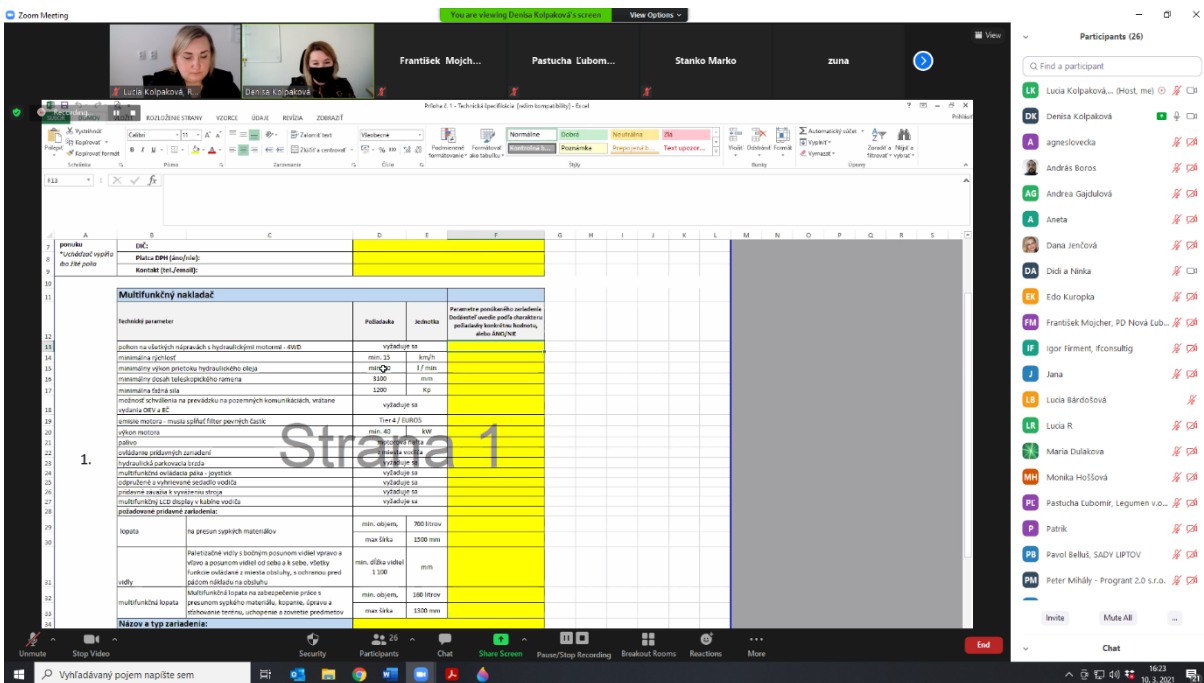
Zoom Meeting

You are viewing Denisa Kolpaková's screen

View Options

View

Lucia Kolpaková, R...

Denisa Kolpaková

František Mojch...

Pastucha Ľubom...

Stanko Marko

zuna

Recording...

Príloha č. 1 - Technická špecifikácia (režim kompatibility) - Excel

ROZLOŽENIE STRANY  VZORCE  ÚDAJE  REVÍZIA  ZOBRAZIŤ

Prihlásiť

Vystrihnúť
Kopírovať
Kopírovať formát
Prilepiť
Schránka

Calibri  11

Písmo

Zalomiť text
Zlúčiť a centrovať
Zarovnanie

Všeobecné
Číslo

Podmienené formátovanie
Formátovať ako tabuľku

Normálne  Dobrá  Neutrálna  Zlá
Kontrolná b...  Poznámka  Prepojená b...  Text upozor...
Štýly

Vložiť  Odstrániť  Formát
Bunky

Automatický súčet
Vyplniť
Vymazať
Zoradiť a filtrovať
Nájsť a vybrať
Úpravy

F13

ponuku
*Uchádzač vyplňa iba žlté polia

DIČ:
Platca DPH (áno/nie):
Kontakt (tel./email):

Multifunkčný nakladač

| Technický parameter | | Požiadavka | Jednotka | Parametre ponúkaného zariadenia Dodávateľ uvedie podľa charakteru požiadavky konkrétnu hodnotu, alebo ÁNO/NIE |
|---|---|---|---|---|
| pohon na všetkých nápravách s hydraulickými motormi - 4WD | | vyžaduje sa | | |
| minimálna rýchlosť | | min. 15 | km/h | |
| minimálny výkon prietoku hydraulického oleja | | min. 70 | l / min | |
| minimálny dosah teleskopického ramena | | 3100 | mm | |
| minimálna ťažná sila | | 1200 | Kp | |
| možnosť schválenia na prevádzku na pozemných komunikáciách, vrátane vydania OEV a 8Č | | vyžaduje sa | | |
| emisie motora - musia spĺňať filter pevných častíc | | Tier 4 / EURO5 | | |
| výkon motora | | min. 40 | kW | |
| palivo | | motorová nafta | | |
| ovládanie prídavných zariadení | | z miesta vodiča | | |
| hydraulická parkovacia brzda | | vyžaduje sa | | |
| multifunkčná ovládacia páka - joystick | | vyžaduje sa | | |
| odpružené a vyhrievané sedadlo vodiča | | vyžaduje sa | | |
| predserné závažia k vyváženiu stroja | | vyžaduje sa | | |
| multifunkčný LCD displey v kabíne vodiča | | vyžaduje sa | | |
| požadované prídavné zariadenia: | | | | |
| lopata | na presun sypkých materiálov | min. objem, | 700 litrov | |
| | | max šírka | 1500 mm | |
| vidly | Paletizačné vidly s bočným posunom vidiel vpravo a vľavo a posunom vidiel od seba a k sebe. všetky funkcie ovládané z miesta obsluhy, s ochranou pred pádom nákladu na obsluhu | min. dĺžka vidiel 1 100 | mm | |
| multifunkčná lopata | Multifunkčná lopata na zabezpečenie prác s presunom sypkého materiálu, kopanie, úprava a sťahovanie terénu, uchopenie a zovretie predmetov | min. objem, | 160 litrov | |
| | | max šírka | 1300 mm | |
| Názov a typ zariadenia: | | | | |

1.

Strana 1

Participants (26)

Find a participant

Lucia Kolpaková, (Host, me)
Denisa Kolpaková
agneslovecka
András Boros
Andrea Gajdulová
Aneta
Dana Jenčová
Didi a Ninka
Edo Kuropka
František Mojcher, PD Nová Ľub...
Igor Firment, ifconsultig
Jana
Lucia Bárdošová
Lucia R
Maria Dulakova
Monika Hošťová
Pastucha Ľubomír, Legumen v.o...
Patrik
Pavol Belluš, SADY LIPTOV
Peter Mihály - Progrant 2.0 s.r.o.

Invite  Mute All  ...

Chat

Unmute  Stop Video  Security  Participants 26  Chat  Share Screen  Pause/Stop Recording  Breakout Rooms  Reactions  More  End

Vyhľadávaný pojem napíšte sem

16:23
10. 3. 2021